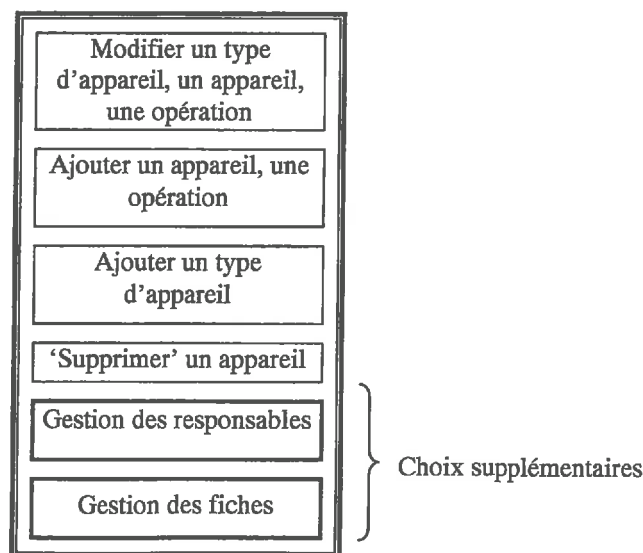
Modifier un type d'appareil, un appareil, une opération

Ajouter un appareil, une opération

Ajouter un type d'appareil

'Supprimer' un appareil

Gestion des responsables

Gestion des fiches

Choix supplémentaires